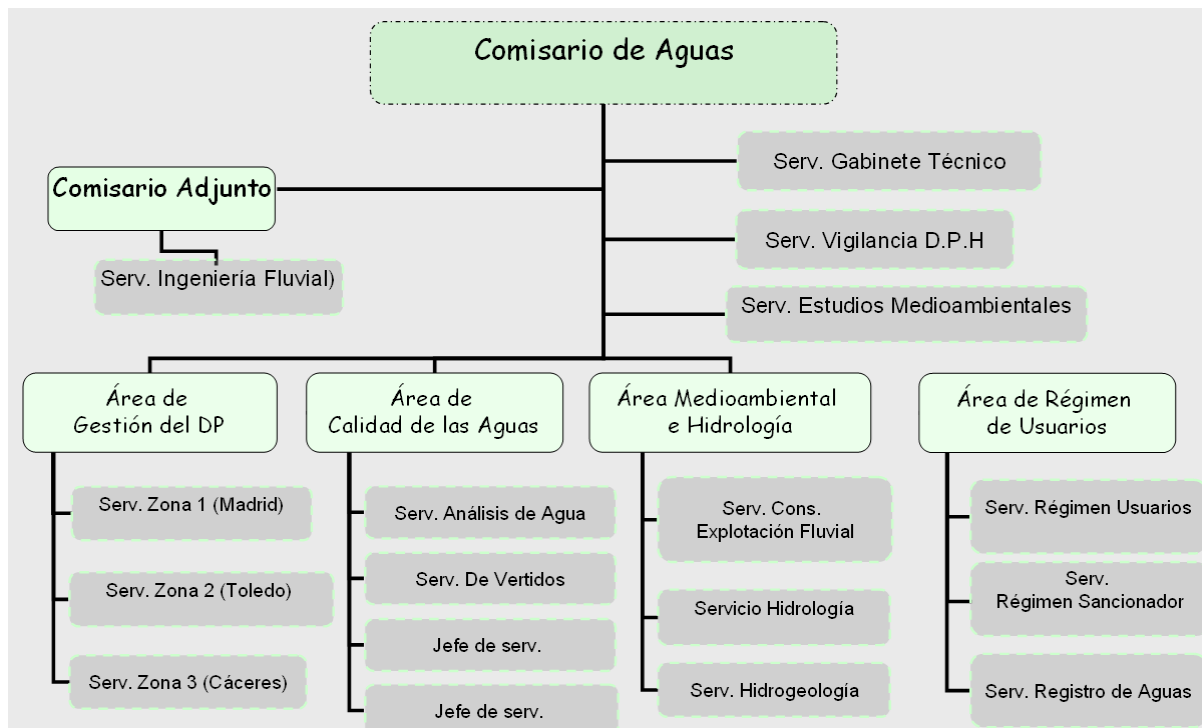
Comisario de Aguas

Serv. Gabinete Técnico

Comisario Adjunto

Serv. Vigilancia D.P.H

Serv. Ingeniería Fluvial)

Serv. Estudios Medioambientales

Área de Gestión del DP

Serv. Zona 1 (Madrid)

Serv. Zona 2 (Toledo)

Serv. Zona 3 (Cáceres)

Área de Calidad de las Aguas

Serv. Análisis de Agua

Serv. De Vertidos

Jefe de serv.

Jefe de serv.

Área Medioambiental e Hidrología

Serv. Cons. Explotación Fluvial

Servicio Hidrología

Serv. Hidrogeología

Área de Régimen de Usuarios

Serv. Régimen Usuarios

Serv. Régimen Sancionador

Serv. Registro de Aguas